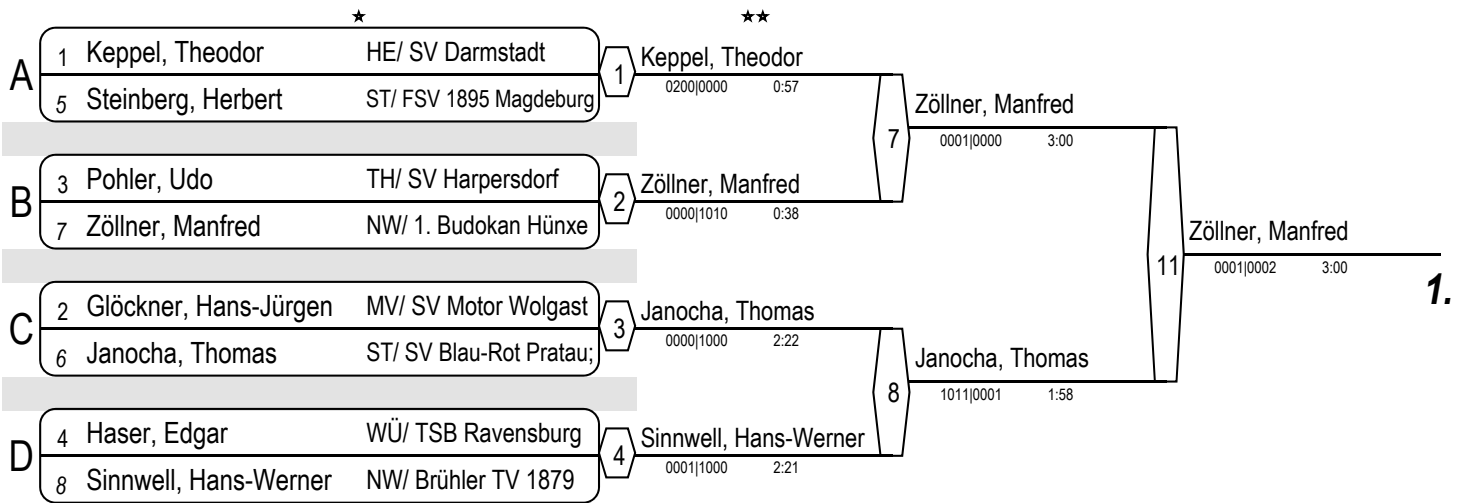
★ ★★

A
1 Keppel, Theodor HE/ SV Darmstadt
5 Steinberg, Herbert ST/ FSV 1895 Magdeburg

B
3 Pohler, Udo TH/ SV Harpersdorf
7 Zöllner, Manfred NW/ 1. Budokan Hünxe

C
2 Glöckner, Hans-Jürgen MV/ SV Motor Wolgast
6 Janocha, Thomas ST/ SV Blau-Rot Pratau;

D
4 Haser, Edgar WÜ/ TSB Ravensburg
8 Sinnwell, Hans-Werner NW/ Brühler TV 1879

1 Keppel, Theodor
0200|0000 0:57

2 Zöllner, Manfred
0000|1010 0:38

3 Janocha, Thomas
0000|1000 2:22

4 Sinnwell, Hans-Werner
0001|1000 2:21

7 Zöllner, Manfred
0001|0000 3:00

8 Janocha, Thomas
1011|0001 1:58

11 Zöllner, Manfred
0001|0002 3:00

1.